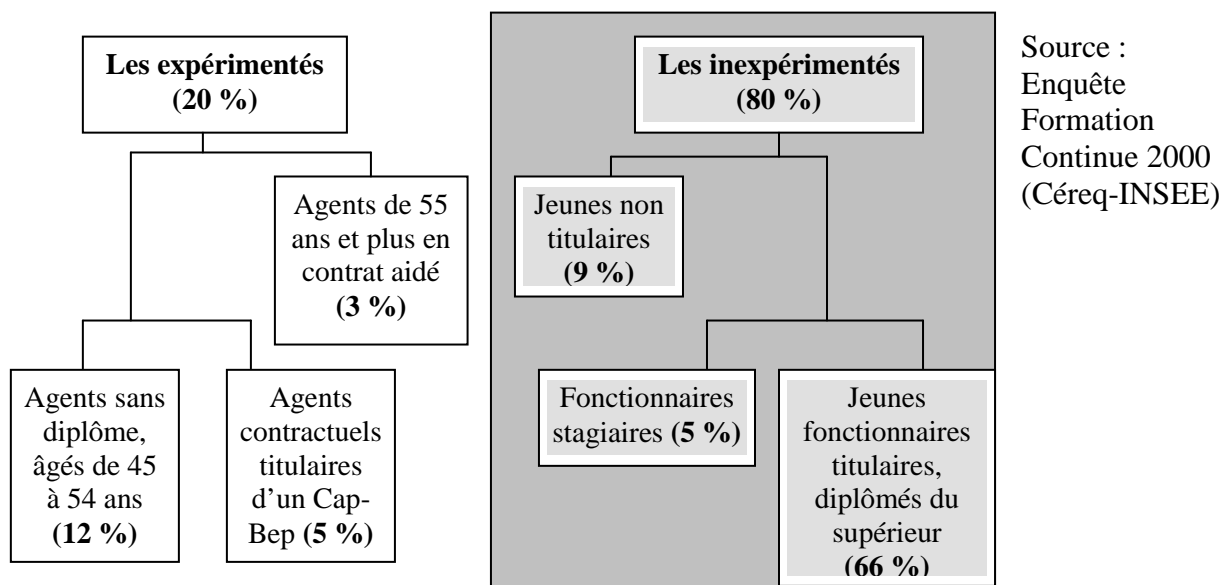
**Les expérimentés (20 %)**

Agents de 55 ans et plus en contrat aidé **(3 %)**

Agents sans diplôme, âgés de 45 à 54 ans **(12 %)**

Agents contractuels titulaires d'un Cap-Bep **(5 %)**

**Les inexpérimentés (80 %)**

Jeunes non titulaires **(9 %)**

Fonctionnaires stagiaires **(5 %)**

Jeunes fonctionnaires titulaires, diplômés du supérieur **(66 %)**

Source : Enquête Formation Continue 2000 (Céreq-INSEE)